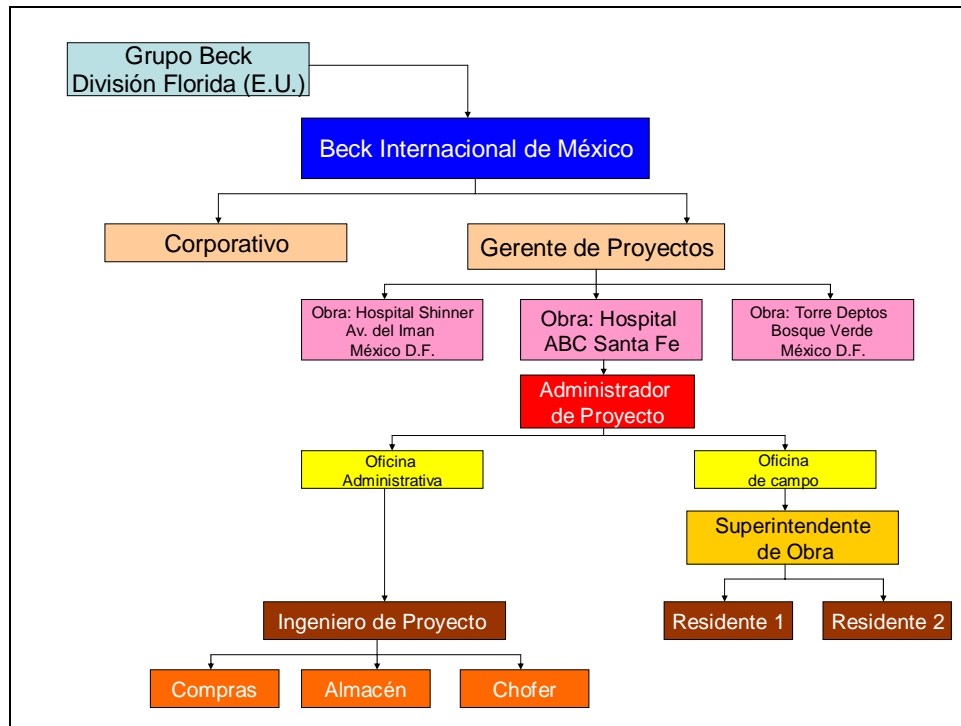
Grupo Beck
División Florida (E.U.)

Beck Internacional de México

Corporativo

Gerente de Proyectos

Obra: Hospital Shinner
Av. del Iman
México D.F.

Obra: Hospital
ABC Santa Fe

Obra: Torre Deptos
Bosque Verde
México D.F.

Administrador
de Proyecto

Oficina
Administrativa

Oficina
de campo

Superintendente
de Obra

Ingeniero de Proyecto

Residente 1

Residente 2

Compras

Almacén

Chofer